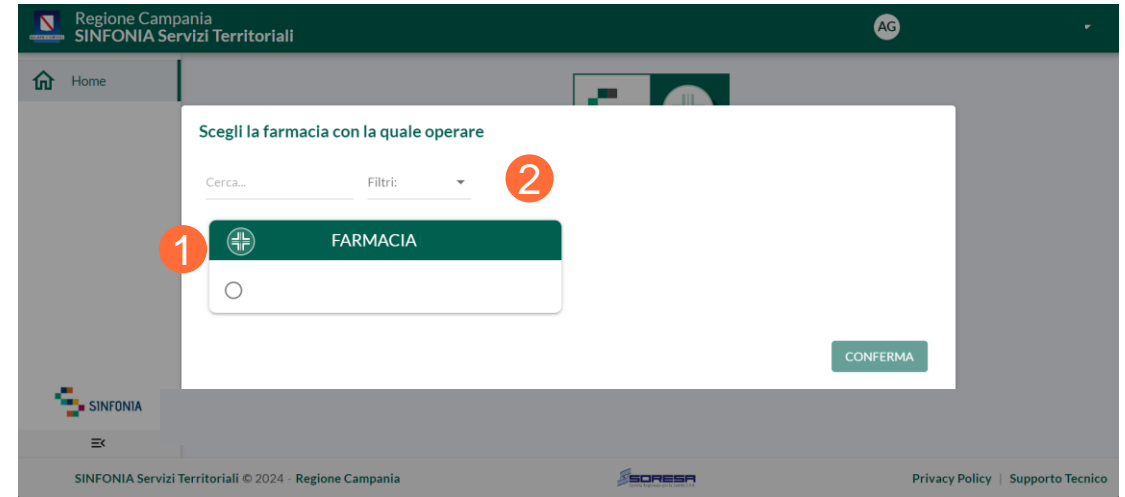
Regione Campania
SINFONIA Servizi Territoriali

AG

Home

Scegli la farmacia con la quale operare

Cerca...

Filtri:

2

1

FARMACIA

CONFERMA

SINFONIA

SINFONIA Servizi Territoriali © 2024 - Regione Campania

SORESA

Privacy Policy | Supporto Tecnico